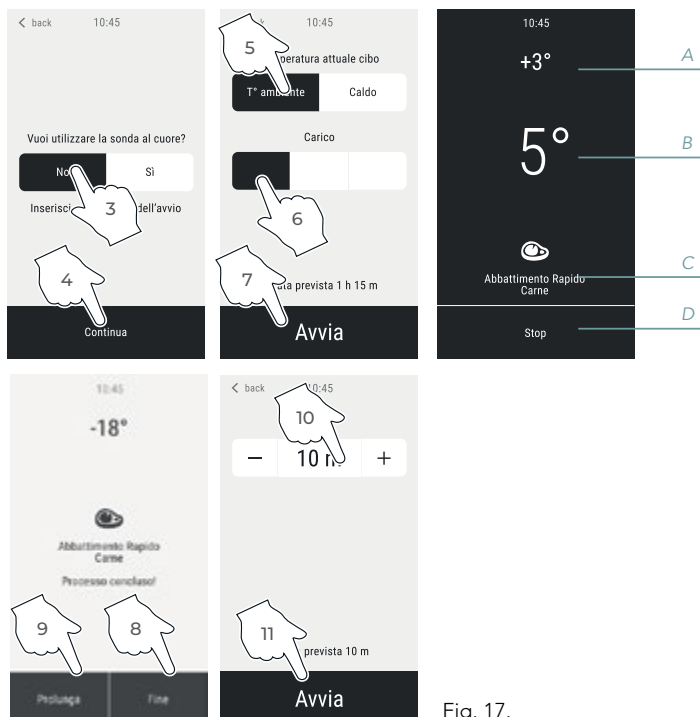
< back 10:45

Vuoi utilizzare la sonda al cuore?

No

Sì

3

Inserisci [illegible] dell'avvio

4

Continua

10:45

5

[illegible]peratura attuale cibo

T° amb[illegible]nte

Caldo

Carico

6

7

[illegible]ta prevista 1 h 15 m

Avvia

10:45

+3°

5°

Abbattimento Rapido Carne

Stop

A

B

C

D

10:45

-18°

Abbattimento Rapido Carne

Processo concluso!

9

8

Prolunga

Fine

< back 10:45

10

−

10 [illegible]

+

11

prevista 10 m

Avvia

Fig. 17.